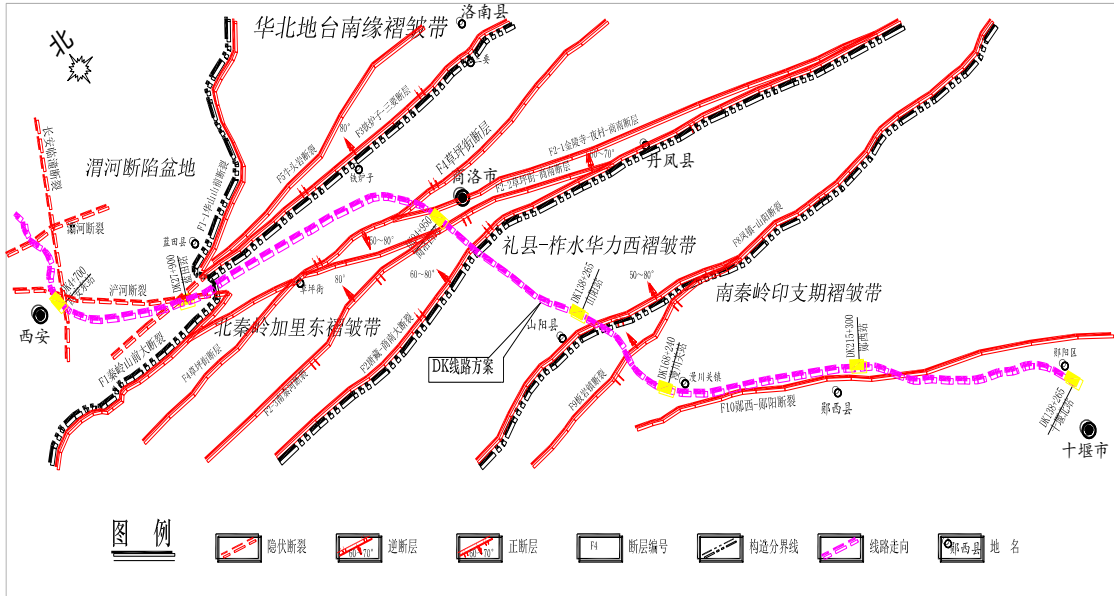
北

华北地台南缘褶皱带

洛南县

渭河断陷盆地

长安临潼断裂

灞河断裂

F3铁炉子-三要断层

F5牛头岩断裂

F4商坪街断层

F2-1金陵寺-夜村-商南断层

F2-2洛坪街-商南断层

商洛市

丹凤县

F1-1秦岭山前断裂

蓝田县

DK71+700

DK37+000

沪河断裂

西安

F1秦岭山前大断裂

F4商坪街断裂

北秦岭加里东褶皱带

F2-3商秦县断裂

F2洛南-商南大断裂

礼县-柞水华力西褶皱带

南秦岭印支期褶皱带

F8风镇-山阳断裂

DK138+265

山阳县

DK线路方案

F9板岩镇断裂

DK168+240

DK215+300

漫川关镇

F10郧西-郧阳断裂

郧西县

郧阳区

DK128+265

十堰市

50~80°

60~80°

80°

70°

图 例

隐伏断裂

逆断层

正断层

F4

断层编号

构造分界线

线路走向

郧西县

地 名